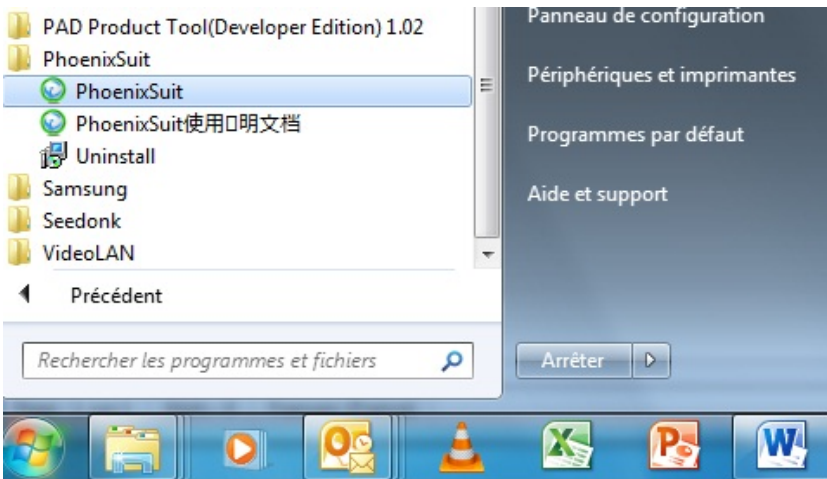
PAD Product Tool(Developer Edition) 1.02
PhoenixSuit
PhoenixSuit
PhoenixSuit使用□明文档
Uninstall
Samsung
Seedonk
VideoLAN
Précédent
Rechercher les programmes et fichiers

Panneau de configuration
Périphériques et imprimantes
Programmes par défaut
Aide et support
Arrêter